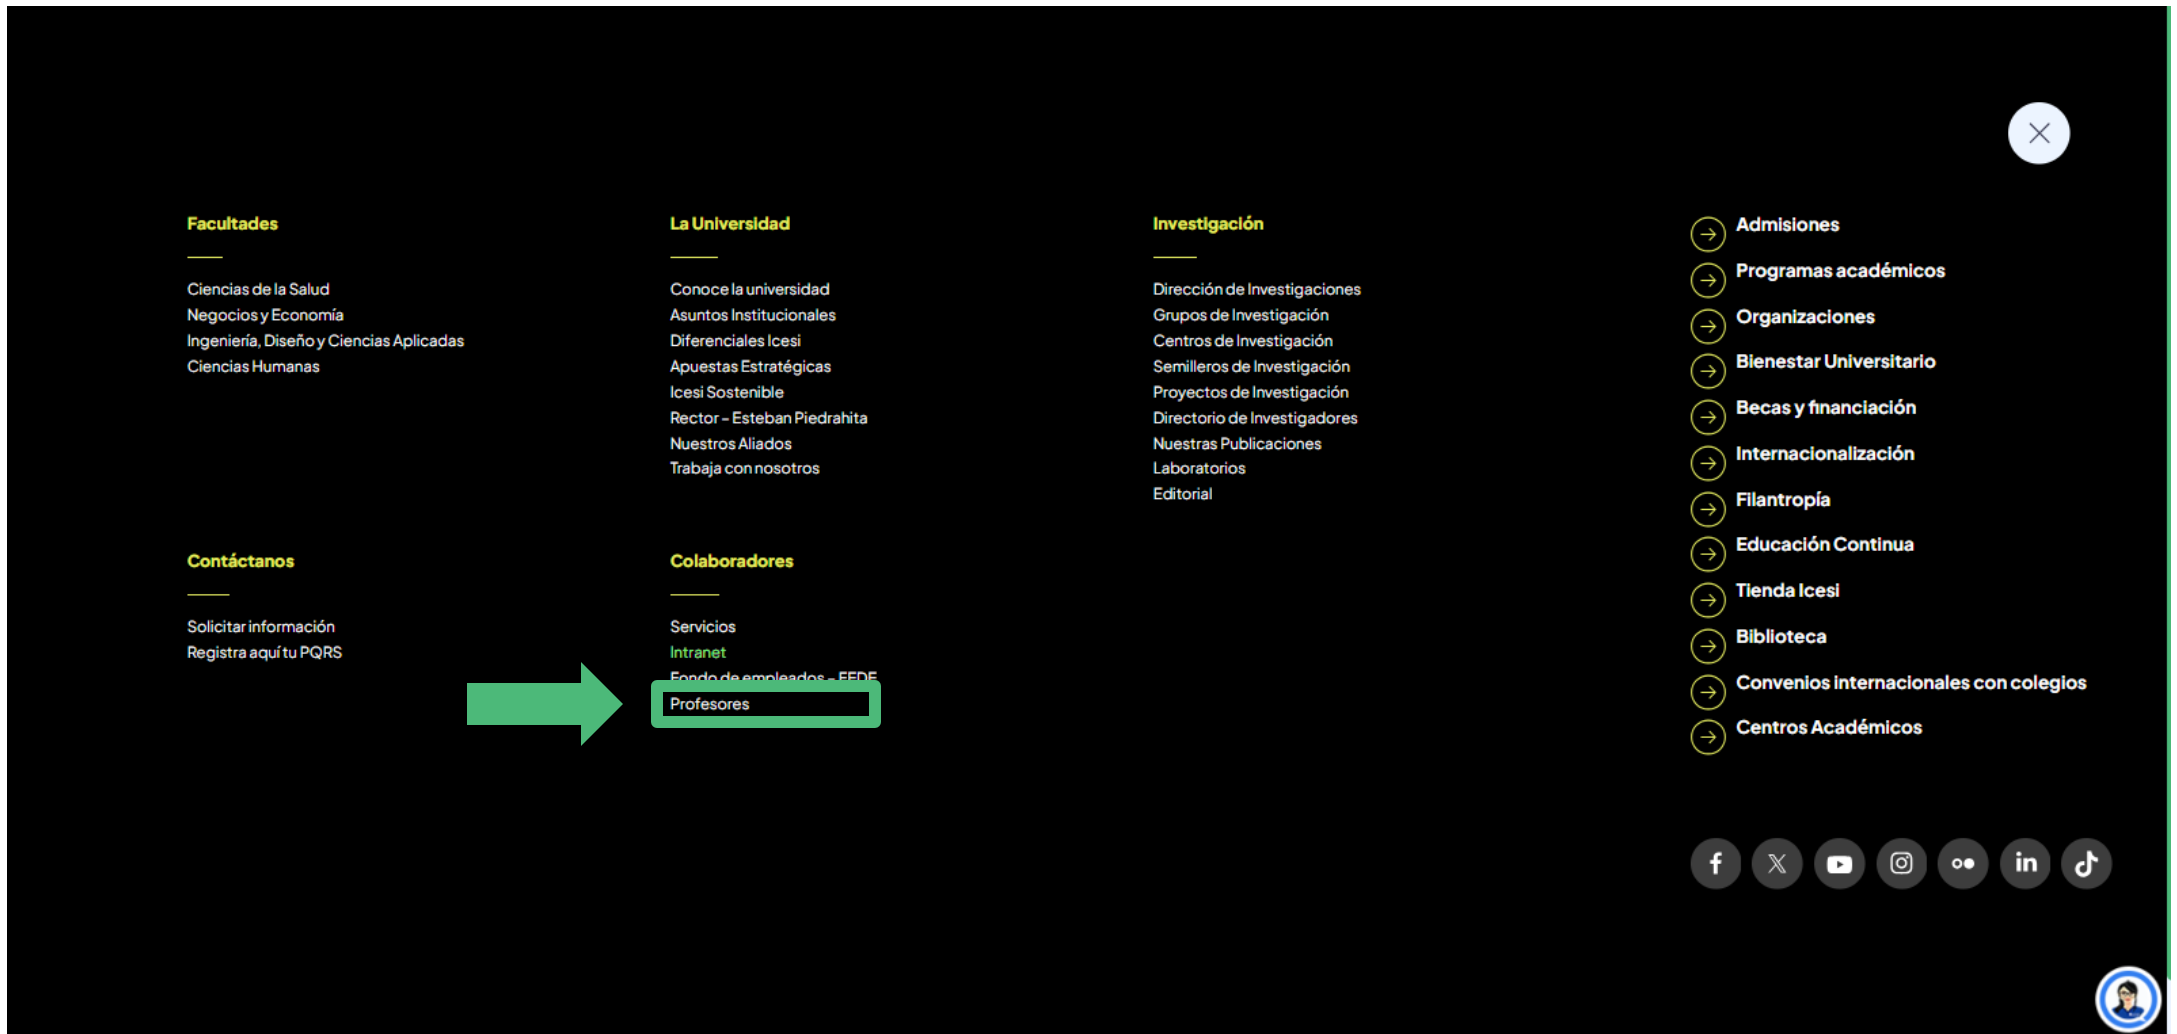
Facultades

Ciencias de la Salud
Negocios y Economía
Ingeniería, Diseño y Ciencias Aplicadas
Ciencias Humanas

La Universidad

Conoce la universidad
Asuntos Institucionales
Diferenciales Icesi
Apuestas Estratégicas
Icesi Sostenible
Rector - Esteban Piedrahita
Nuestros Aliados
Trabaja con nosotros

Investigación

Dirección de Investigaciones
Grupos de Investigación
Centros de Investigación
Semilleros de Investigación
Proyectos de Investigación
Directorio de Investigadores
Nuestras Publicaciones
Laboratorios
Editorial

Admisiones
Programas académicos
Organizaciones
Bienestar Universitario
Becas y financiación
Internacionalización
Filantropía
Educación Continua
Tienda Icesi
Biblioteca
Convenios internacionales con colegios
Centros Académicos

Contáctanos

Solicitar información
Registra aquí tu PQRS

Colaboradores

Servicios
Intranet
Fondo de empleados - FEDE
Profesores